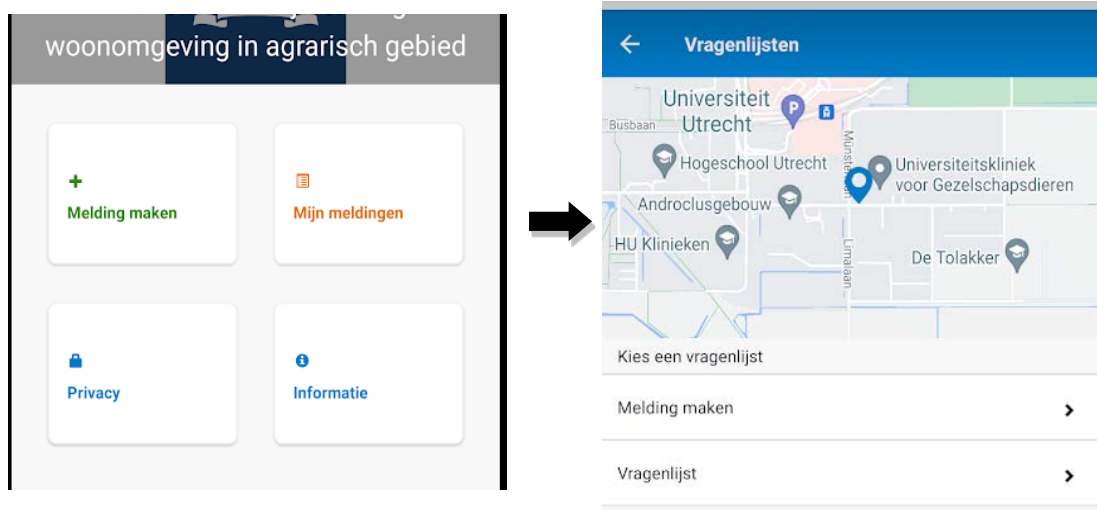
woonomgeving in agrarisch gebied

Melding maken

Mijn meldingen

Privacy

Informatie

Vragenlijsten

Universiteit Utrecht

Busbaan

Hogeschool Utrecht

Universiteitskliniek voor Gezelschapsdieren

Münsterlaan

Androclusgebouw

HU Klinieken

Limalaan

De Tolakker

Kies een vragenlijst

Melding maken

Vragenlijst